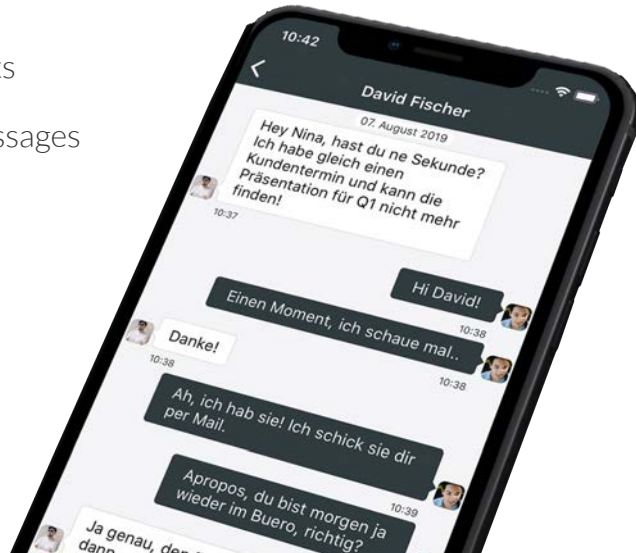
s

ssages

10:42

David Fischer

07. August 2019

Hey Nina, hast du ne Sekunde? Ich habe gleich einen Kundentermin und kann die Präsentation für Q1 nicht mehr finden!

10:37

Hi David!

10:38

Einen Moment, ich schaue mal..

10:38

Danke!

10:38

Ah, ich hab sie! Ich schick sie dir per Mail.

Apropos, du bist morgen ja wieder im Buero, richtig?

10:39

Ja genau, den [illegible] dann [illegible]